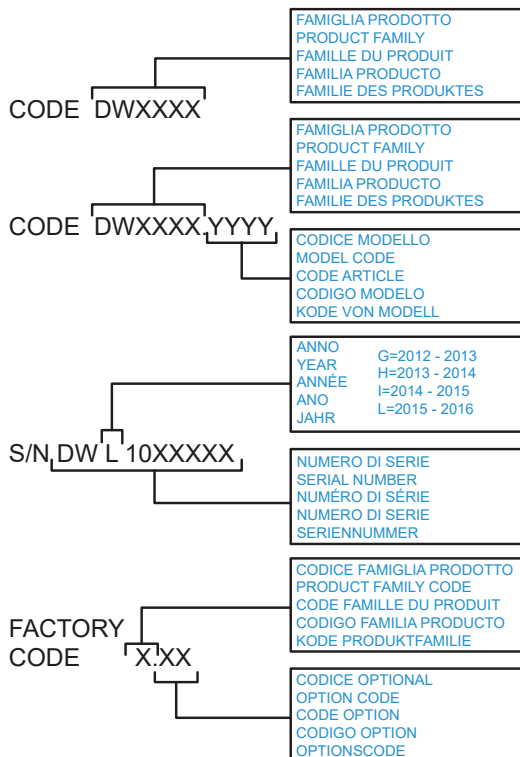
FAMIGLIA PRODOTTO
PRODUCT FAMILY
FAMILLE DU PRODUIT
FAMILIA PRODUCTO
FAMILIE DES PRODUKTES

CODE DWXXXX

FAMIGLIA PRODOTTO
PRODUCT FAMILY
FAMILLE DU PRODUIT
FAMILIA PRODUCTO
FAMILIE DES PRODUKTES

CODE DWXXXX.YYYY

CODICE MODELLO
MODEL CODE
CODE ARTICLE
CODIGO MODELO
KODE VON MODELL

ANNO
YEAR
ANNÉE
ANO
JAHR

G=2012 - 2013
H=2013 - 2014
I=2014 - 2015
L=2015 - 2016

S/N DW L 10XXXXX

NUMERO DI SERIE
SERIAL NUMBER
NUMÉRO DI SÉRIE
NUMERO DI SERIE
SERIENNUMMER

CODICE FAMIGLIA PRODOTTO
PRODUCT FAMILY CODE
CODE FAMILLE DU PRODUIT
CODIGO FAMILIA PRODUCTO
KODE PRODUKTFAMILIE

FACTORY CODE X.XX

CODICE OPTIONAL
OPTION CODE
CODE OPTION
CODIGO OPTION
OPTIONSCODE